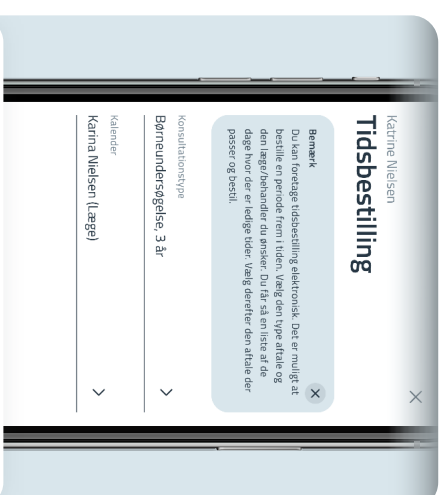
Katrine Nielsen

Tidsbestilling

Bemærk

Du kan foretage tidsbestilling elektronisk. Det er muligt at bestille en periode frem i tiden. Vælg den type aftale og den læge/behandler du ønsker. Du får så en liste af de dage hvor der er ledige tider. Vælg derefter den aftale der passer og bestil.

Konsultationstype

Børneundersøgelse, 3 år

Kalender

Karina Nielsen (Læge)